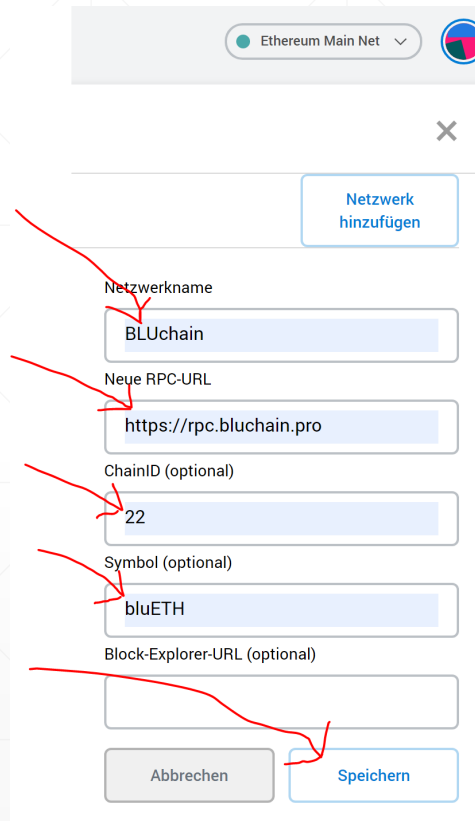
Ethereum Main Net

×

Netzwerk hinzufügen

Netzwerkname
BLUchain

Neue RPC-URL
https://rpc.bluchain.pro

ChainID (optional)
22

Symbol (optional)
bluETH

Block-Explorer-URL (optional)

Abbrechen

Speichern